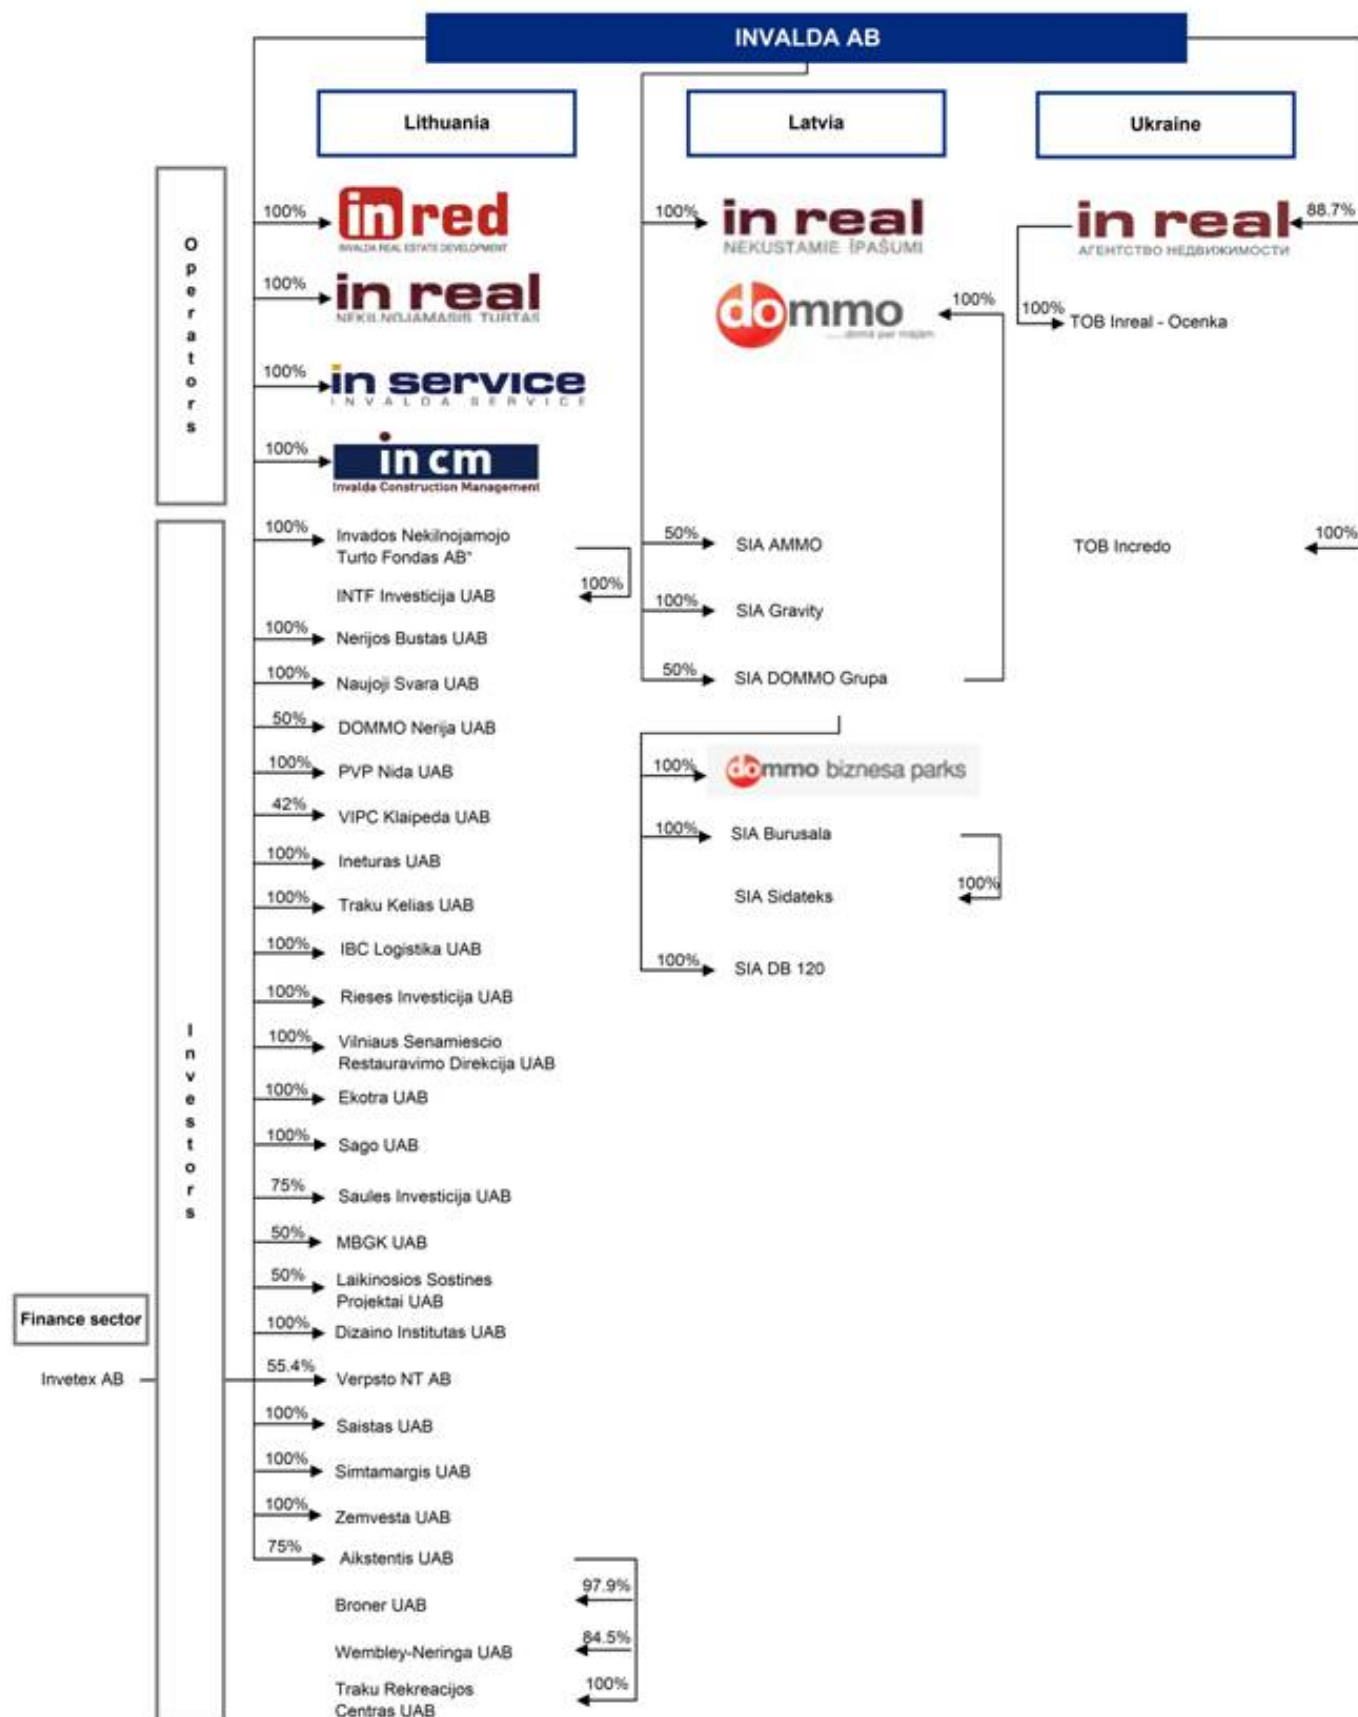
INVALDA AB

Lithuania

Latvia

Ukraine

Operators

100% in red INVALDA REAL ESTATE DEVELOPMENT

100% in real NEKILNOJAMASIS TURTAS

100% in service INVALDA SERVICE

100% in cm Invalda Construction Management

100% in real NEKUSTAMIE ĪPAŠUMI

dommo ...doma par majām 100%

in real АГЕНТСТВО НЕДВИЖИМОСТИ 88.7%

100% TOB Inreal - Ocenka

Investors

100% Invados Nekilnojamojo Turto Fondas AB*

INTF Investicija UAB 100%

100% Nerijos Bustas UAB

100% Naujoji Svara UAB

50% DOMMO Nerija UAB

100% PVP Nida UAB

42% VIPC Klaipeda UAB

100% Ineturas UAB

100% Traku Kelias UAB

100% IBC Logistika UAB

100% Rieses Investicija UAB

100% Vilniaus Senamiescio Restauravimo Direkcija UAB

100% Ekotra UAB

100% Sago UAB

75% Saules Investicija UAB

50% MBGK UAB

50% Laikinosios Sostines Projektai UAB

100% Dizaino Institutas UAB

55.4% Verpsto NT AB

100% Saistas UAB

100% Simtamargis UAB

100% Zemvesta UAB

75% Aikstentis UAB

Broner UAB 97.9%

Wembley-Neringa UAB 84.5%

Traku Rekreacijos Centras UAB 100%

50% SIA AMMO

100% SIA Gravity

50% SIA DOMMO Grupa

100% dommo biznesa parks

100% SIA Burusala

SIA Sidateks 100%

100% SIA DB 120

TOB Incredo 100%

Finance sector

Invetex AB